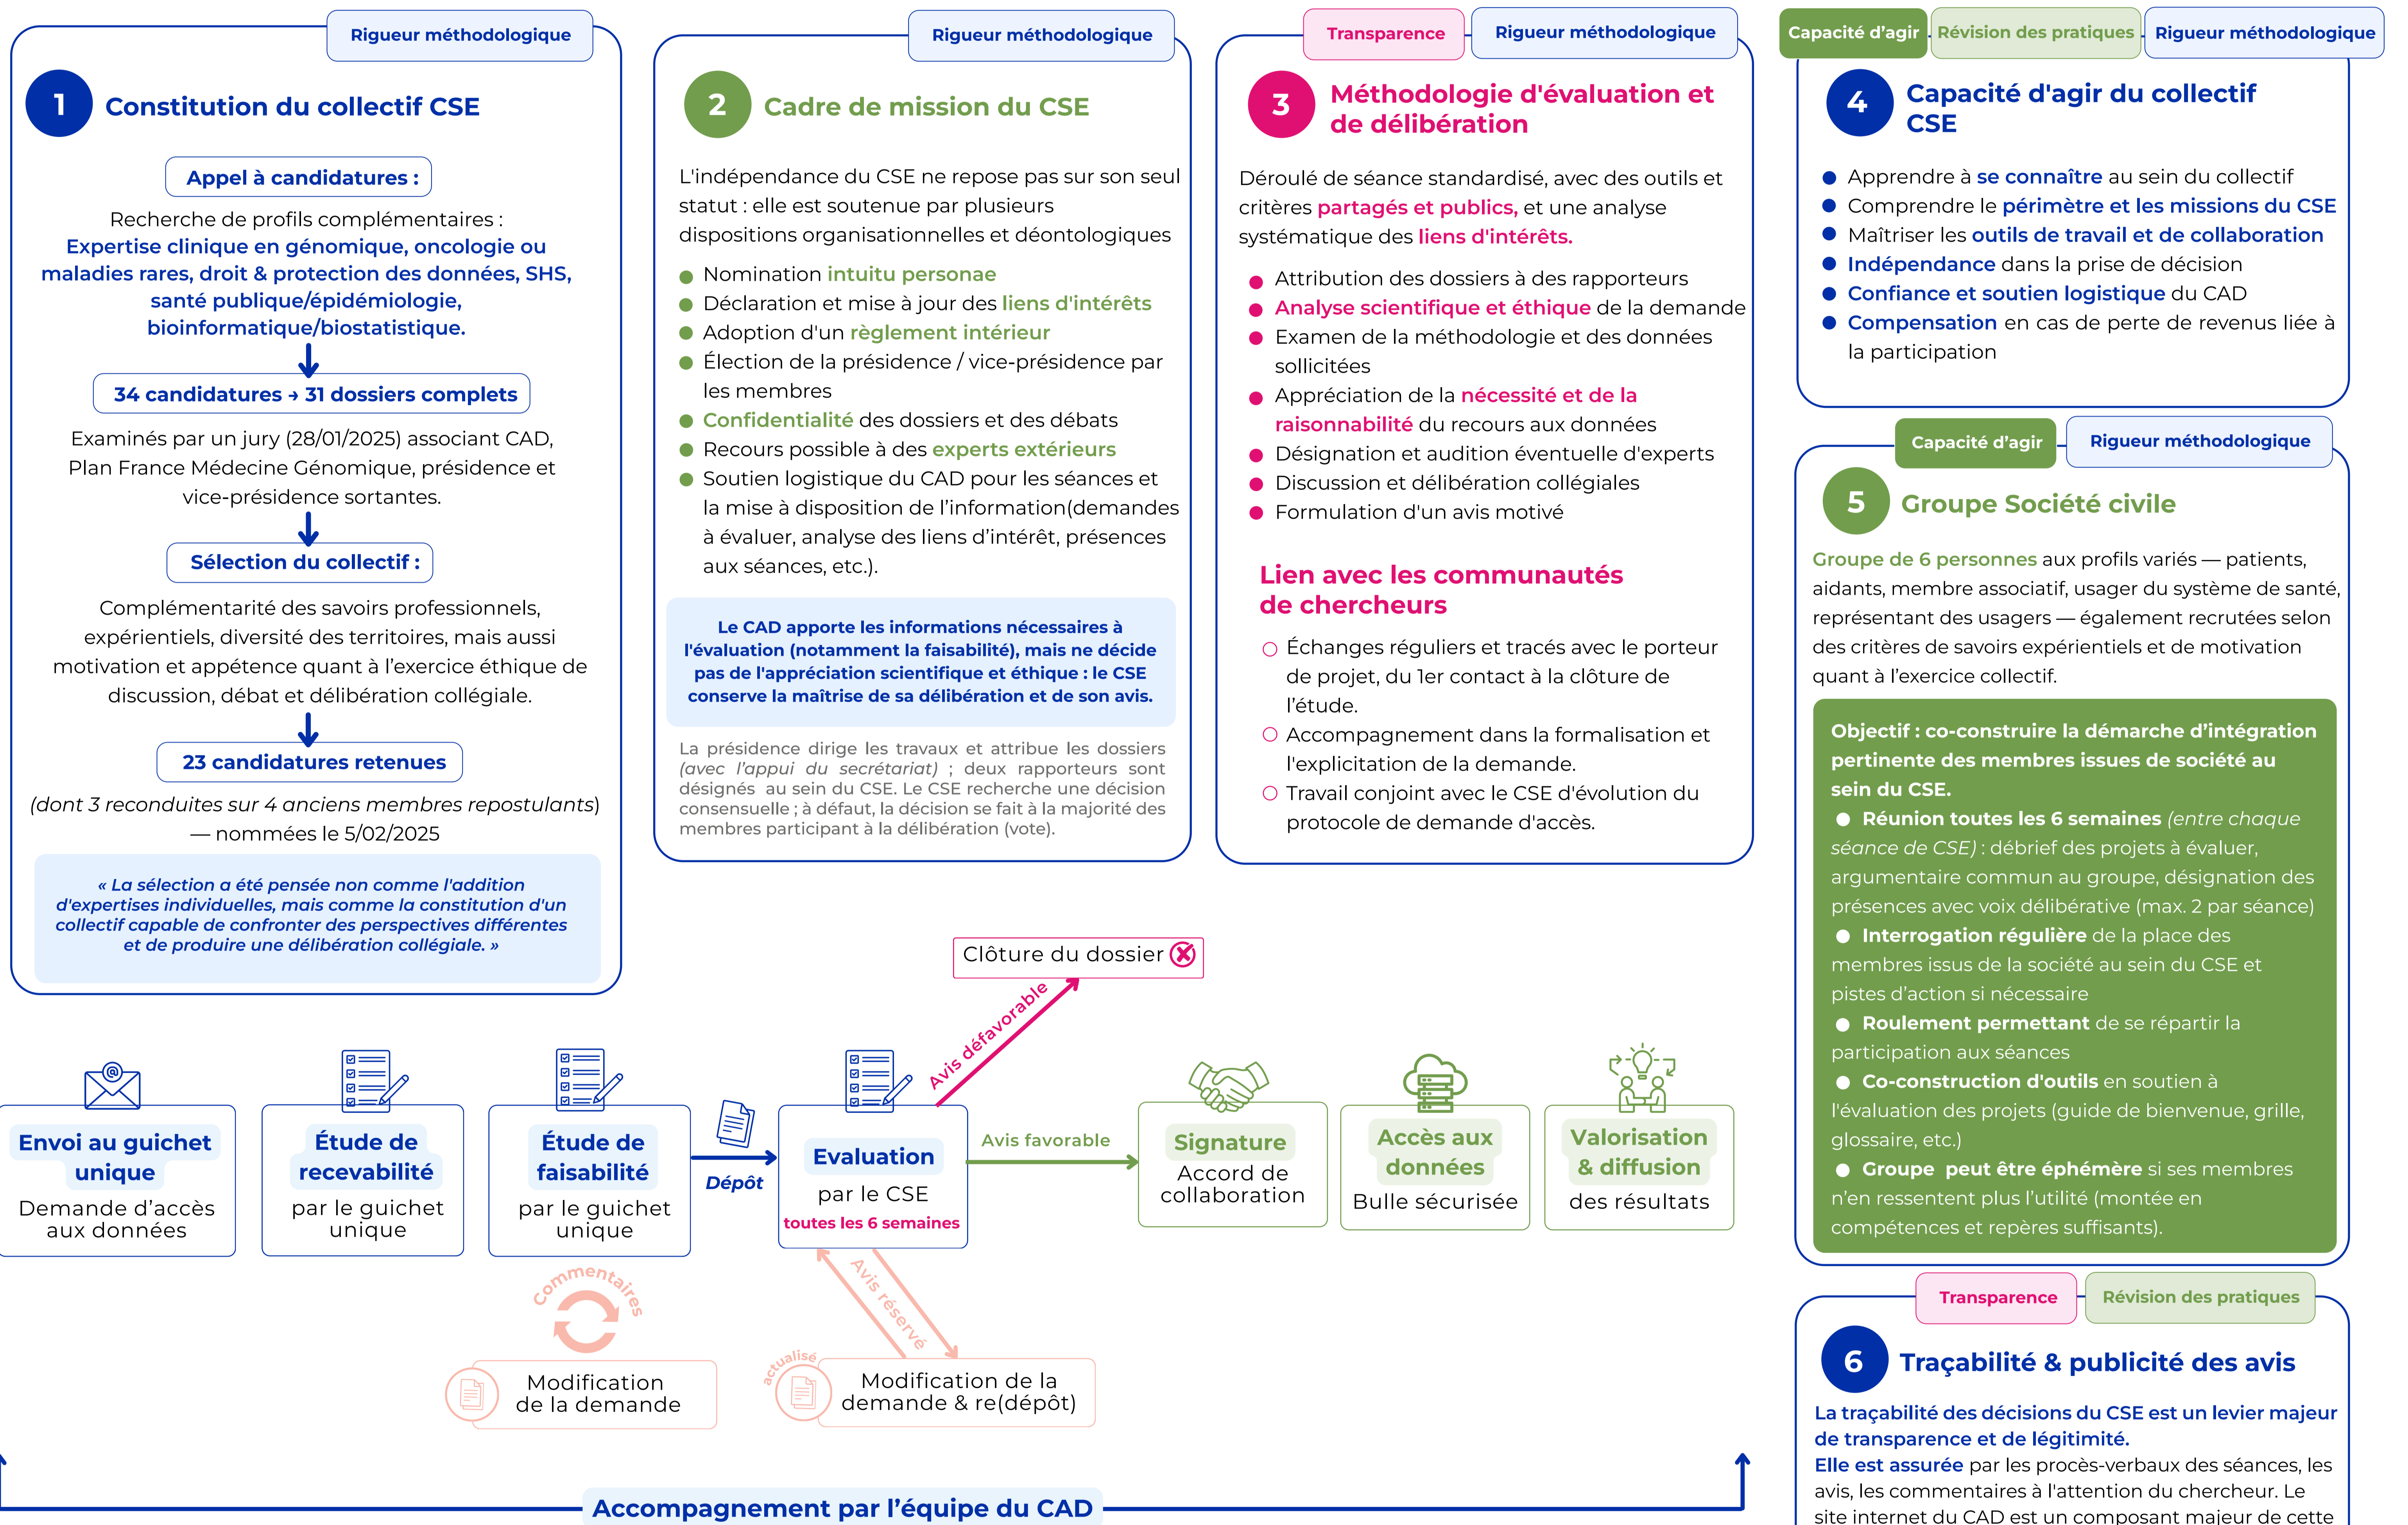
Rigueur méthodologique

1 Constitution du collectif CSE

Appel à candidatures :

Recherche de profils complémentaires : Expertise clinique en génomique, oncologie ou maladies rares, droit & protection des données, SHS, santé publique/épidémiologie, bioinformatique/biostatistique.

34 candidatures → 31 dossiers complets

Examinés par un jury (28/01/2025) associant CAD, Plan France Médecine Génomique, présidence et vice-présidence sortantes.

Sélection du collectif :

Complémentarité des savoirs professionnels, expérientiels, diversité des territoires, mais aussi motivation et appétence quant à l'exercice éthique de discussion, débat et délibération collégiale.

23 candidatures retenues

(dont 3 reconduites sur 4 anciens membres repostulants) — nommées le 5/02/2025

« La sélection a été pensée non comme l'addition d'expertises individuelles, mais comme la constitution d'un collectif capable de confronter des perspectives différentes et de produire une délibération collégiale. »

Rigueur méthodologique

2 Cadre de mission du CSE

L'indépendance du CSE ne repose pas sur son seul statut : elle est soutenue par plusieurs dispositions organisationnelles et déontologiques

- Nomination intuitu personae
- Déclaration et mise à jour des liens d'intérêts
- Adoption d'un règlement intérieur
- Élection de la présidence / vice-présidence par les membres
- Confidentialité des dossiers et des débats
- Recours possible à des experts extérieurs
- Soutien logistique du CAD pour les séances et la mise à disposition de l'information(demandes à évaluer, analyse des liens d'intérêt, présences aux séances, etc.).

Le CAD apporte les informations nécessaires à l'évaluation (notamment la faisabilité), mais ne décide pas de l'appréciation scientifique et éthique : le CSE conserve la maîtrise de sa délibération et de son avis.

La présidence dirige les travaux et attribue les dossiers (avec l'appui du secrétariat) ; deux rapporteurs sont désignés au sein du CSE. Le CSE recherche une décision consensuelle ; à défaut, la décision se fait à la majorité des membres participant à la délibération (vote).

Transparence Rigueur méthodologique

3 Méthodologie d'évaluation et de délibération

Déroulé de séance standardisé, avec des outils et critères partagés et publics, et une analyse systématique des liens d'intérêts.

- Attribution des dossiers à des rapporteurs
- Analyse scientifique et éthique de la demande
- Examen de la méthodologie et des données sollicitées
- Appréciation de la nécessité et de la raisonnabilité du recours aux données
- Désignation et audition éventuelle d'experts
- Discussion et délibération collégiales
- Formulation d'un avis motivé

Lien avec les communautés de chercheurs

- Échanges réguliers et tracés avec le porteur de projet, du 1er contact à la clôture de l'étude.
- Accompagnement dans la formalisation et l'explicitation de la demande.
- Travail conjoint avec le CSE d'évolution du protocole de demande d'accès.

Capacité d'agir Révision des pratiques Rigueur méthodologique

4 Capacité d'agir du collectif CSE

- Apprendre à se connaître au sein du collectif
- Comprendre le périmètre et les missions du CSE
- Maîtriser les outils de travail et de collaboration
- Indépendance dans la prise de décision
- Confiance et soutien logistique du CAD
- Compensation en cas de perte de revenus liée à la participation

Capacité d'agir Rigueur méthodologique

5 Groupe Société civile

Groupe de 6 personnes aux profils variés — patients, aidants, membre associatif, usager du système de santé, représentant des usagers — également recrutées selon des critères de savoirs expérientiels et de motivation quant à l'exercice collectif.

Objectif : co-construire la démarche d'intégration pertinente des membres issues de société au sein du CSE.
- Réunion toutes les 6 semaines (entre chaque séance de CSE) : débrief des projets à évaluer, argumentaire commun au groupe, désignation des présences avec voix délibérative (max. 2 par séance)
- Interrogation régulière de la place des membres issus de la société au sein du CSE et pistes d'action si nécessaire
- Roulement permettant de se répartir la participation aux séances
- Co-construction d'outils en soutien à l'évaluation des projets (guide de bienvenue, grille, glossaire, etc.)
- Groupe peut être éphémère si ses membres n'en ressentent plus l'utilité (montée en compétences et repères suffisants).

Transparence Révision des pratiques

6 Traçabilité & publicité des avis

La traçabilité des décisions du CSE est un levier majeur de transparence et de légitimité.
Elle est assurée par les procès-verbaux des séances, les avis, les commentaires à l'attention du chercheur. Le site internet du CAD est un composant majeur de cette

Clôture du dossier

Avis défavorable

Envoi au guichet unique
Demande d'accès aux données

Étude de recevabilité
par le guichet unique

Étude de faisabilité
par le guichet unique

Dépôt

Evaluation
par le CSE
toutes les 6 semaines

Avis favorable

Signature
Accord de collaboration

Accès aux données
Bulle sécurisée

Valorisation & diffusion
des résultats

commentaires

Modification de la demande

Avis réservé

actualisé

Modification de la demande & re(dépôt)

Accompagnement par l'équipe du CAD